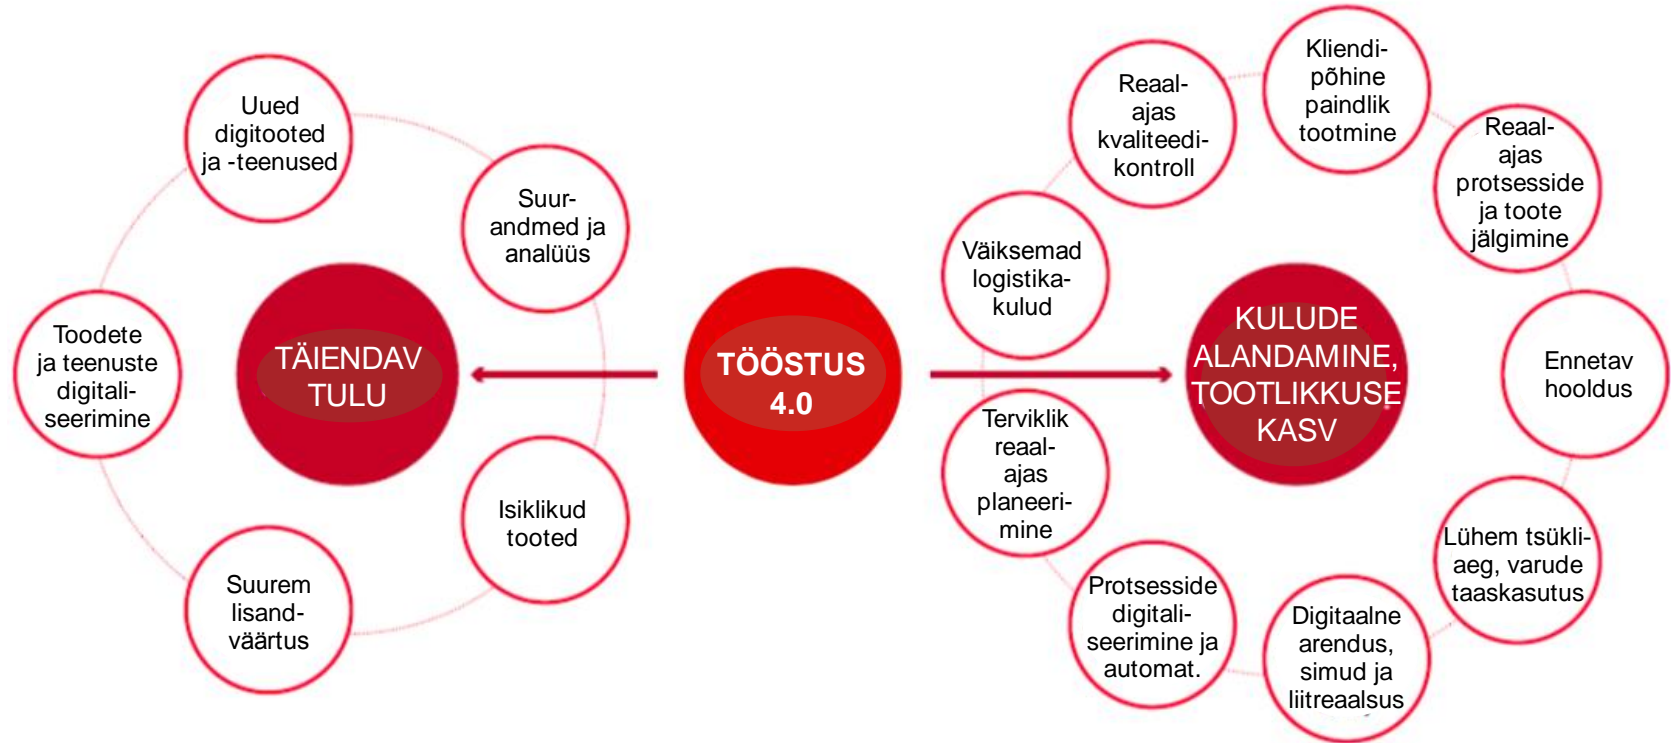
Uued digitooted ja -teenused

Suurandmed ja analüüs

Toodete ja teenuste digitaliseerimine

TÄIENDAV TULU

TÖÖSTUS 4.0

Isiklikud tooted

Suurem lisandväärtus

Reaalajas kvaliteedikontroll

Kliendipõhine paindlik tootmine

Reaalajas protsesside ja toote jälgimine

Väiksemad logistikakulud

KULUDE ALANDAMINE, TOOTLIKKUSE KASV

Ennetav hooldus

Terviklik reaalajas planeerimine

Lühem tsükliaeg, varude taaskasutus

Protsesside digitaliseerimine ja automat.

Digitaalne arendus, simud ja liitreaalsus